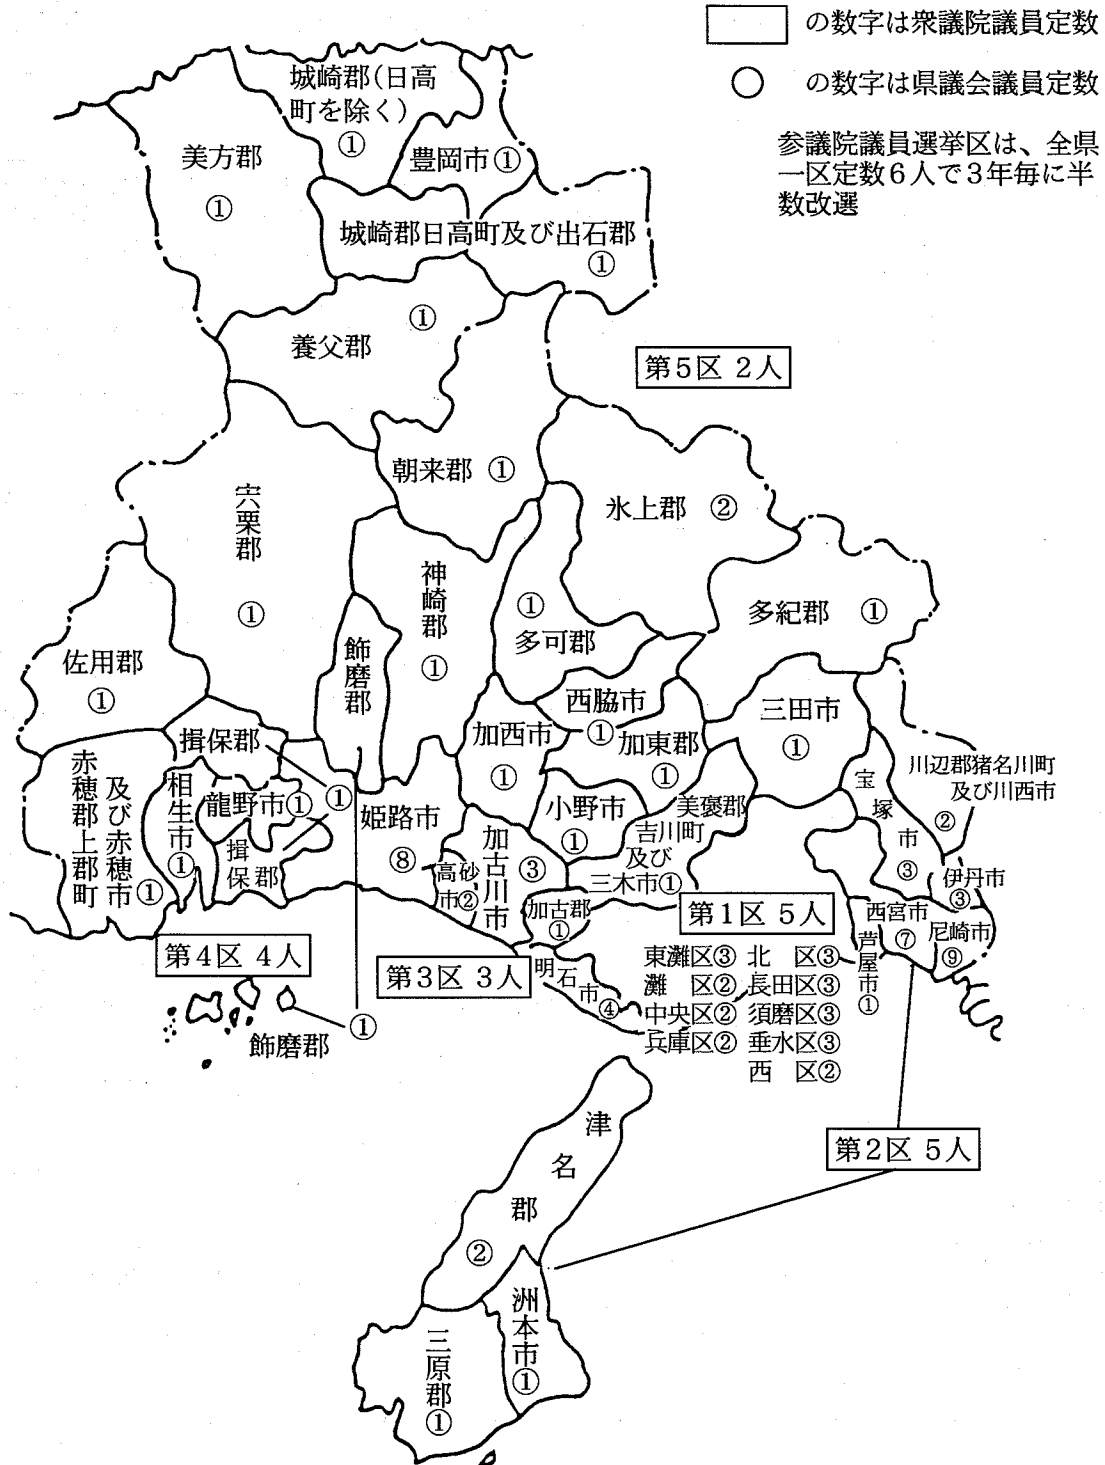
□ の数字は衆議院議員定数

○ の数字は県議会議員定数

参議院議員選挙区は、全県一区定数6人で3年毎に半数改選

城崎郡(日高町を除く) ①
豊岡市 ①
美方郡 ①
城崎郡日高町及び出石郡 ①
養父郡 ①
第5区 2人
朝来郡 ①
氷上郡 ②
宍粟郡 ①
神崎郡 ①
① 多可郡
多紀郡 ①
佐用郡 ①
飾磨郡
西脇市 ①
加西市 ①
三田市 ①
加東郡 ①
揖保郡
赤穂郡上郡町及び赤穂市 ①
相生市 ①
龍野市 ①
①
揖保郡
姫路市 ⑧
高砂市 ②
加古川市 ③
小野市 ①
美嚢郡吉川町及び三木市 ①
宝塚市 ③
川辺郡猪名川町及び川西市 ②
伊丹市 ③
加古郡 ①
第1区 5人
西宮市 ⑦
尼崎市 ⑨
芦屋市 ①
第4区 4人
第3区 3人
明石市 ④
東灘区③ 北 区③
灘 区② 長田区③
中央区② 須磨区③
兵庫区② 垂水区③
西 区②
飾磨郡 ①
津名郡 ②
第2区 5人
洲本市 ①
三原郡 ①